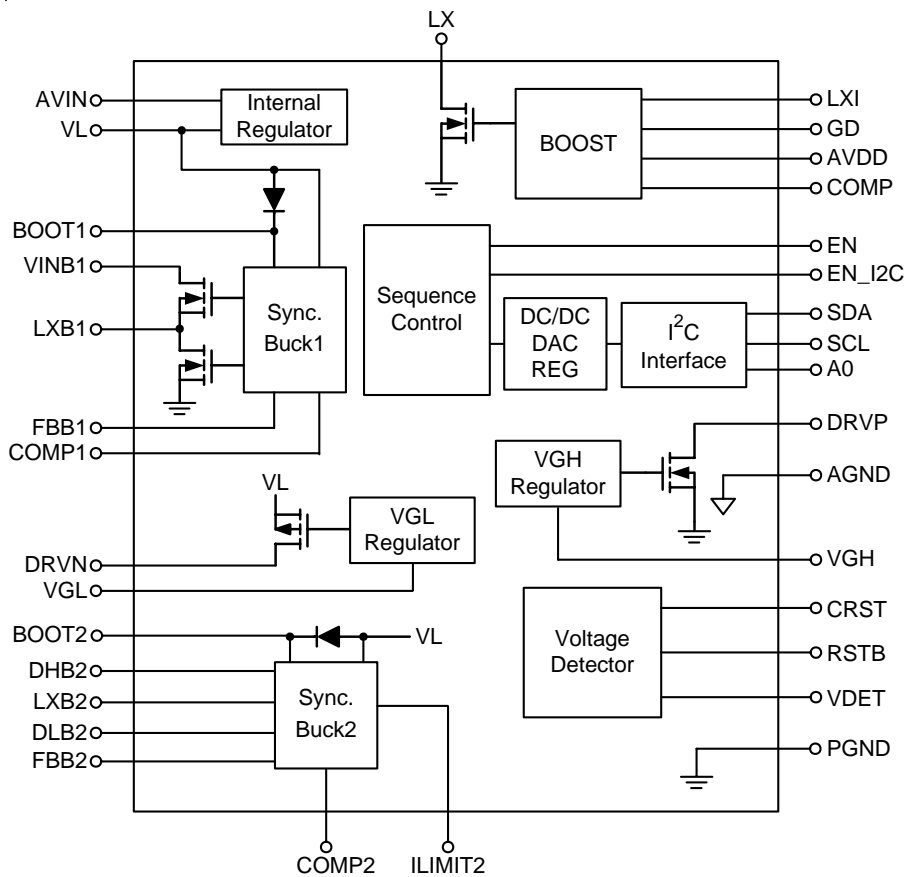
LX

AVIN
VL
Internal Regulator

BOOST

LXI
GD
AVDD
COMP

BOOT1
VINB1
LXB1
Sync. Buck1
FBB1
COMP1

Sequence Control

EN
EN_I2C

DC/DC DAC REG

$I^2C$ Interface

SDA
SCL
A0

DRVP
VGH Regulator
AGND
VGH

VL
VGL Regulator
DRVN
VGL

BOOT2
VL
DHB2
LXB2
DLB2
FBB2
Sync. Buck2

Voltage Detector

CRST
RSTB
VDET
PGND

COMP2
ILIMIT2